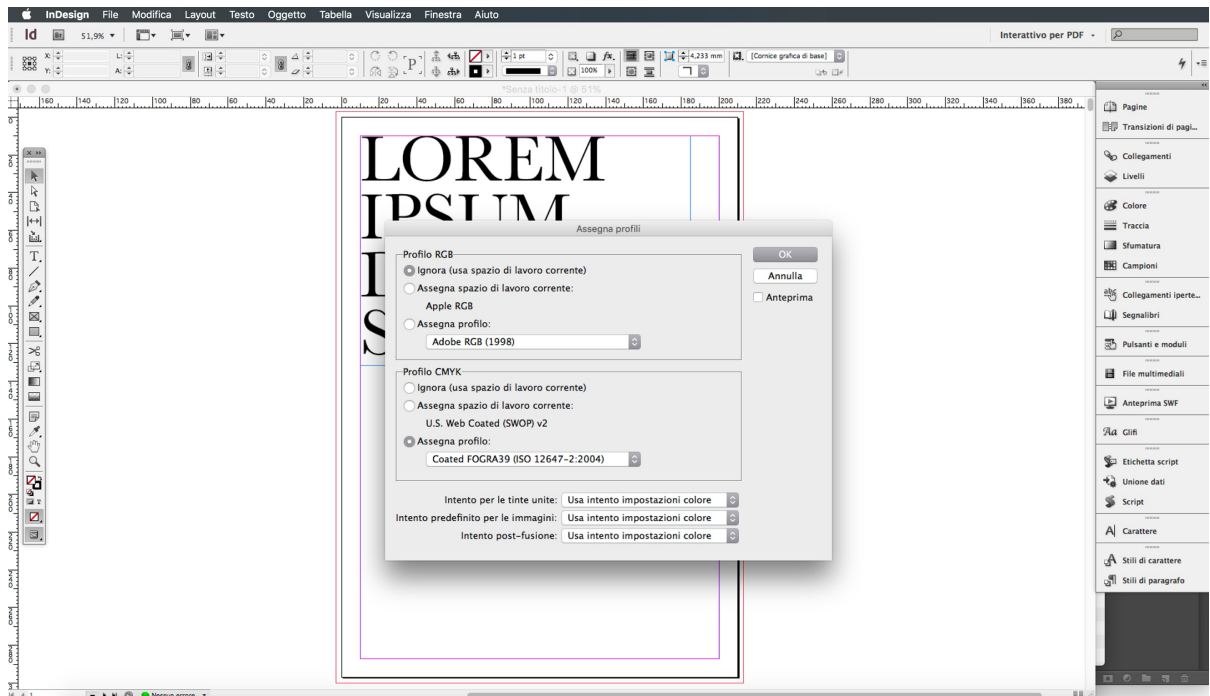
InDesign File Modifica Layout Testo Oggetto Tabella Visualizza Finestra Aiuto

Id Br 51,9%

Interattivo per PDF

X: Y: L: A:

1 pt 100% 4,233 mm [Cornice grafica di base]

*Senza titolo-1 @ 51%

160 140 120 100 80 60 40 20 0 20 40 60 80 100 120 140 160 180 200 220 240 260 280 300 320 340 360 380

LOREM
IPSUM
D
S

Assegna profili

Profilo RGB
Ignora (usa spazio di lavoro corrente)
Assegna spazio di lavoro corrente:
Apple RGB
Assegna profilo:
Adobe RGB (1998)

Profilo CMYK
Ignora (usa spazio di lavoro corrente)
Assegna spazio di lavoro corrente:
U.S. Web Coated (SWOP) v2
Assegna profilo:
Coated FOGRA39 (ISO 12647-2:2004)

Intento per le tinte unite: Usa intento impostazioni colore
Intento predefinito per le immagini: Usa intento impostazioni colore
Intento post-fusione: Usa intento impostazioni colore

OK
Annulla
Anteprima

Pagine
Transizioni di pagi...
Collegamenti
Livelli
Colore
Traccia
Sfumatura
Campioni
Collegamenti iperte...
Segnalibri
Pulsanti e moduli
File multimediali
Anteprima SWF
Glifi
Etichetta script
Unione dati
Script
Carattere
Stili di carattere
Stili di paragrafo

Nessun errore